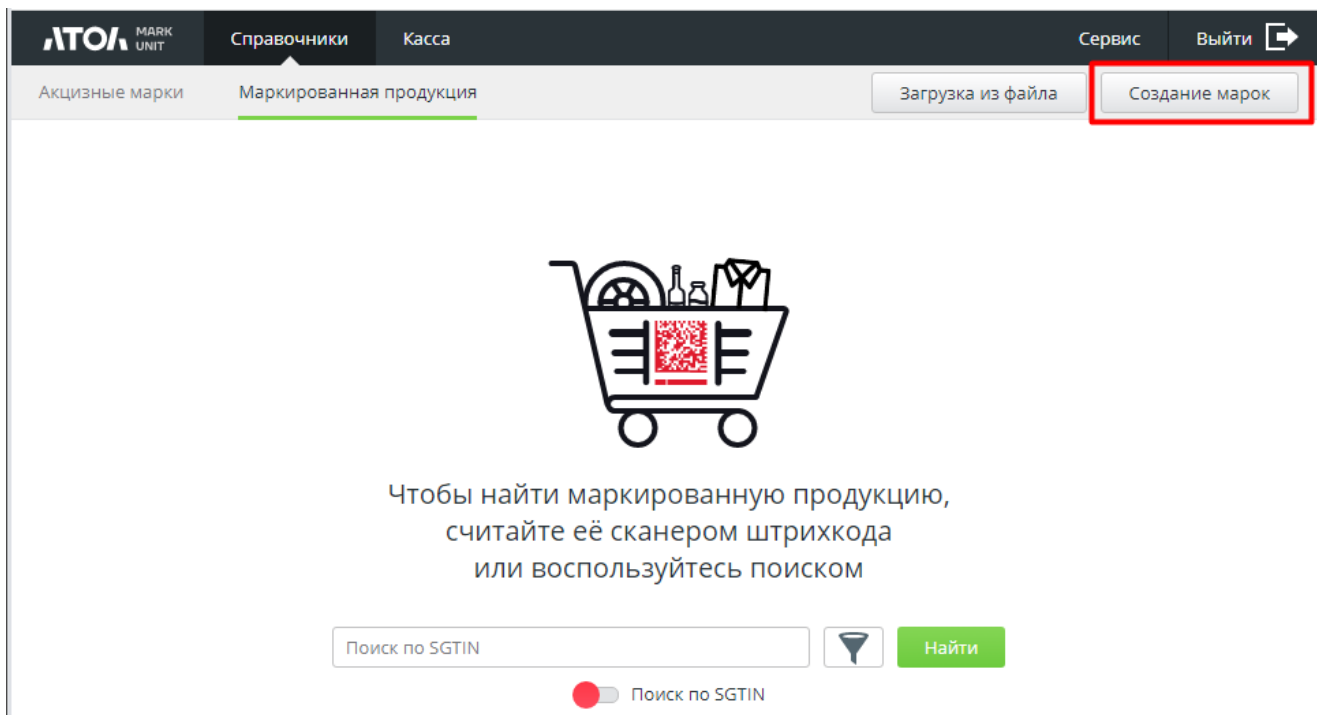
ΛТОΛ MARK UNIT Справочники Касса Сервис Выйти

Акцизные марки Маркированная продукция Загрузка из файла Создание марок

Чтобы найти маркированную продукцию, считайте её сканером штрихкода или воспользуйтесь поиском

Поиск по SGTIN

Найти

Поиск по SGTIN